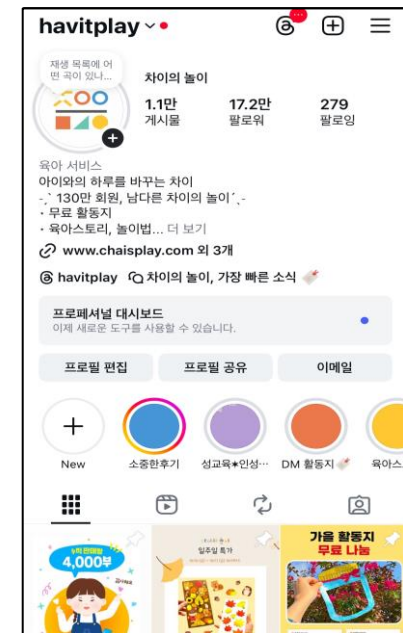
havitplay

재생 목록에 어떤 곡이 있나...

차이의 놀이

1.1만
게시물

17.2만
팔로워

279
팔로잉

육아 서비스
아이와의 하루를 바꾸는 차이
-.` 130만 회원, 남다른 차이의 놀이´.-
• 무료 활동지
• 육아스토리, 놀이법... 더 보기

www.chaisplay.com 외 3개

havitplay 차이의 놀이, 가장 빠른 소식

프로페셔널 대시보드
이제 새로운 도구를 사용할 수 있습니다.

프로필 편집
프로필 공유
이메일

New
소중한후기
성교육★인성...
DM 활동지
육아스

4,000부

가을 활동지
무료 나눔